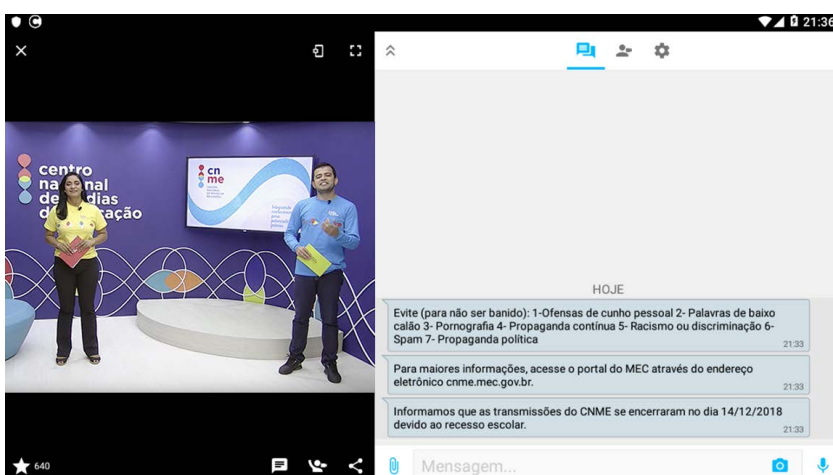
21:36

centro na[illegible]al de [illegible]dias d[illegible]ação

cn me

HOJE

Evite (para não ser banido): 1-Ofensas de cunho pessoal 2- Palavras de baixo calão 3- Pornografia 4- Propaganda contínua 5- Racismo ou discriminação 6- Spam 7- Propaganda política
21:33

Para maiores informações, acesse o portal do MEC através do endereço eletrônico cnme.mec.gov.br.
21:33

Informamos que as transmissões do CNME se encerraram no dia 14/12/2018 devido ao recesso escolar.
21:33

640

Mensagem...